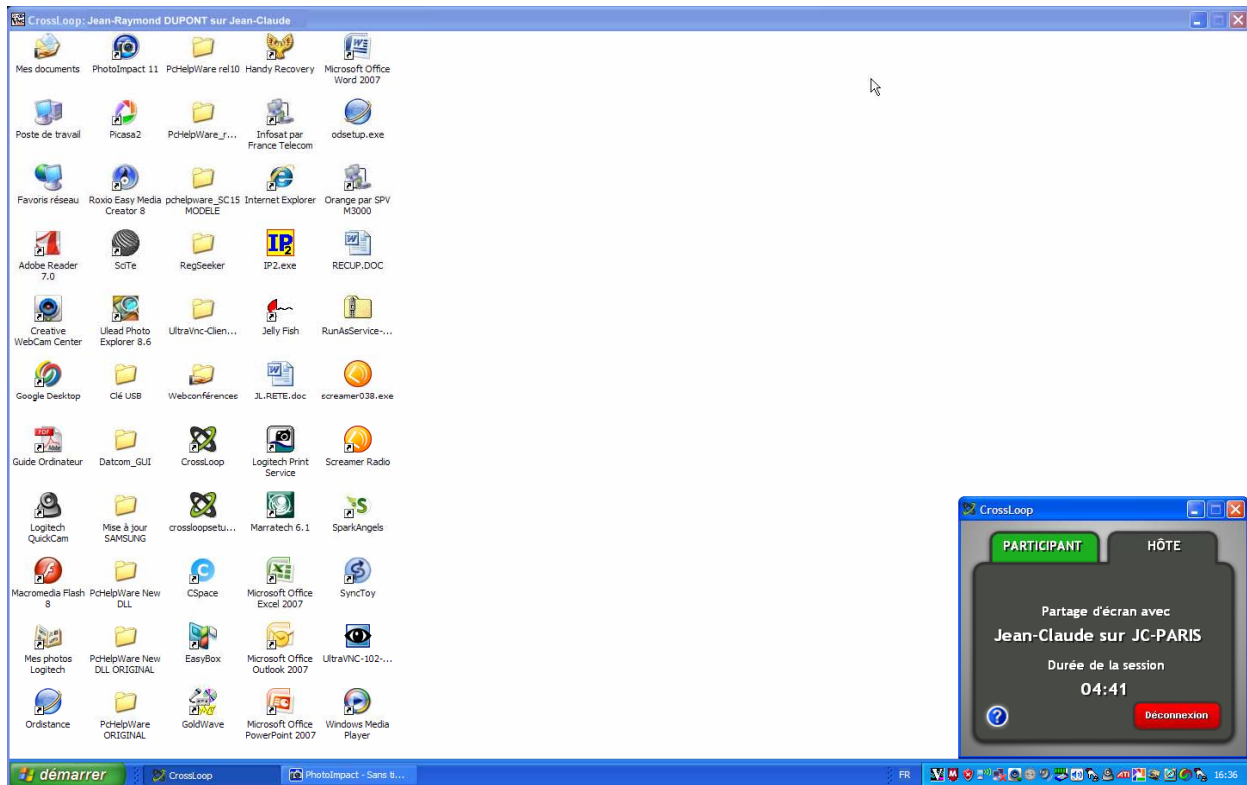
CrossLoop: Jean-Raymond DUPONT sur Jean-Claude

Mes documents
PhotoImpact 11
PcHelpWare rel10
Handy Recovery
Microsoft Office Word 2007

Poste de travail
Picasa2
PcHelpWare_r...
Infosat par France Telecom
odsetup.exe

Favoris réseau
Roxio Easy Media Creator 8
pchelpware_SC15 MODELE
Internet Explorer
Orange par SPV M3000

Adobe Reader 7.0
SciTe
RegSeeker
IP2.exe
RECUP.DOC

Creative WebCam Center
Ulead Photo Explorer 8.6
UltraVnc-Clien...
Jelly Fish
RunAsService-...

Google Desktop
Clé USB
Webconférences
JL.RETE.doc
screamer038.exe

Guide Ordinateur
Datcom_GUI
CrossLoop
Logitech Print Service
Screamer Radio

Logitech QuickCam
Mise à jour SAMSUNG
crossloopsetu...
Marratech 6.1
SparkAngels

Macromedia Flash 8
PcHelpWare New DLL
CSpace
Microsoft Office Excel 2007
SyncToy

Mes photos Logitech
PcHelpWare New DLL ORIGINAL
EasyBox
Microsoft Office Outlook 2007
UltraVNC-102-...

Ordistance
PcHelpWare ORIGINAL
GoldWave
Microsoft Office PowerPoint 2007
Windows Media Player

CrossLoop
PARTICIPANT
HÔTE
Partage d'écran avec
Jean-Claude sur JC-PARIS
Durée de la session
04:41
Déconnexion

démarrer
CrossLoop
PhotoImpact - Sans ti...
FR
16:36